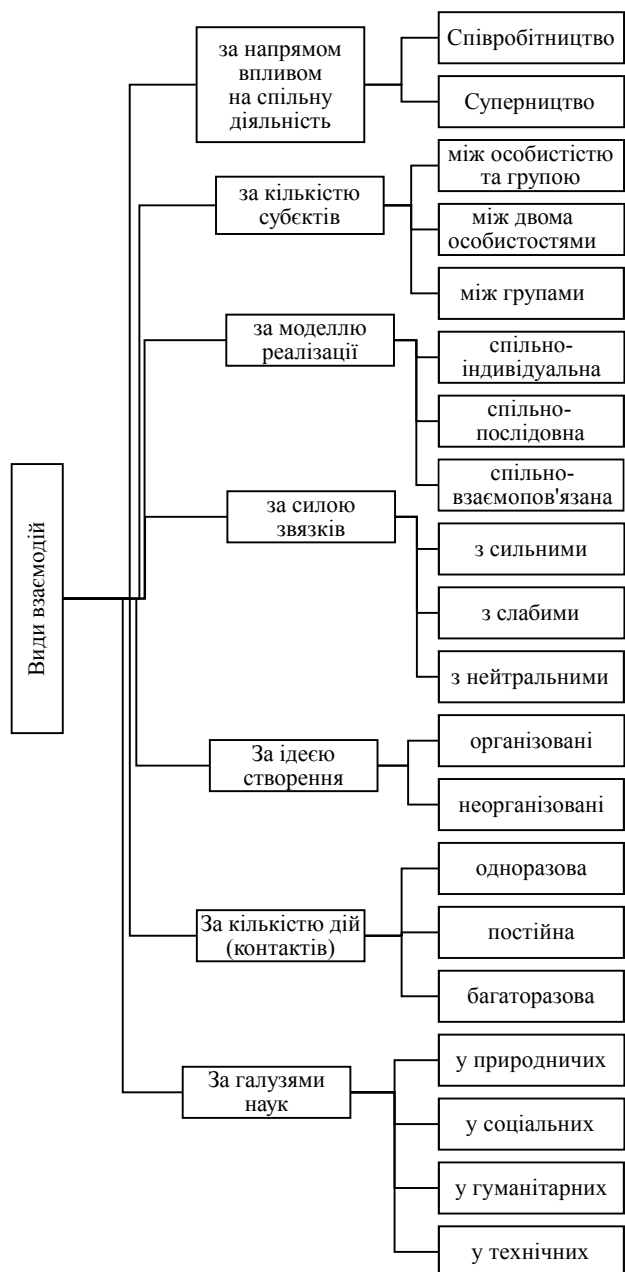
Види взаємодій

за напрямом впливом на спільну діяльність

Співробітництво

Суперництво

за кількістю субєктів

між особистістю та групою

між двома особистостями

між групами

за моделлю реалізації

спільно-індивідуальна

спільно-послідовна

спільно-взаємопов'язана

за силою звязків

з сильними

з слабими

з нейтральними

За ідеєю створення

організовані

неорганізовані

За кількістю дій (контактів)

одноразова

постійна

багаторазова

За галузями наук

у природничих

у соціальних

у гуманітарних

у технічних